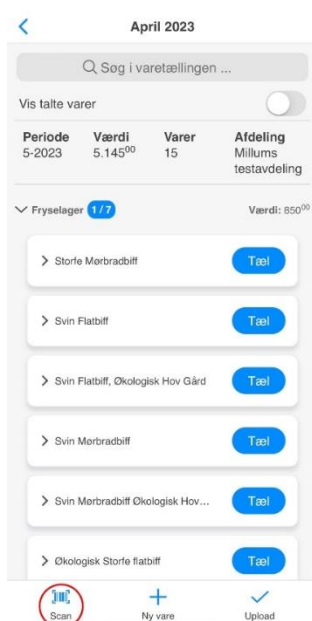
April 2023

Søg i varetællingen ...

Vis talte varer

| Periode | Værdi | Varer | Afdeling |
|---|---|---|---|
| 5-2023 | 5.145$^{00}$ | 15 | Millums testavdeling |

Fryselager 1/7 Værdi: 850$^{00}$

Storfe Mørbradbiff Tæl

Svin Flatbiff Tæl

Svin Flatbiff, Økologisk Hov Gård Tæl

Svin Mørbradbiff Tæl

Svin Mørbradbiff Økologisk Hov... Tæl

Økologisk Storfe flatbiff Tæl

Scan Ny vare Upload